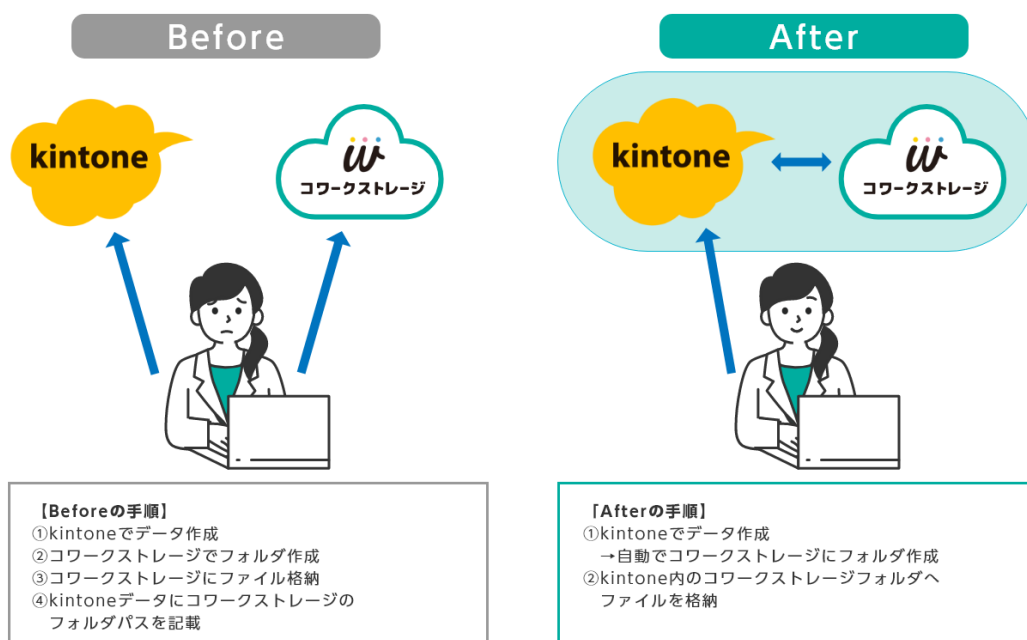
Before

kintone

W
コワークストレージ

【Beforeの手順】
①kintoneでデータ作成
②コワークストレージでフォルダ作成
③コワークストレージにファイル格納
④kintoneデータにコワークストレージのフォルダパスを記載

After

kintone

W
コワークストレージ

「Afterの手順】
①kintoneでデータ作成
→自動でコワークストレージにフォルダ作成
②kintone内のコワークストレージフォルダへファイルを格納